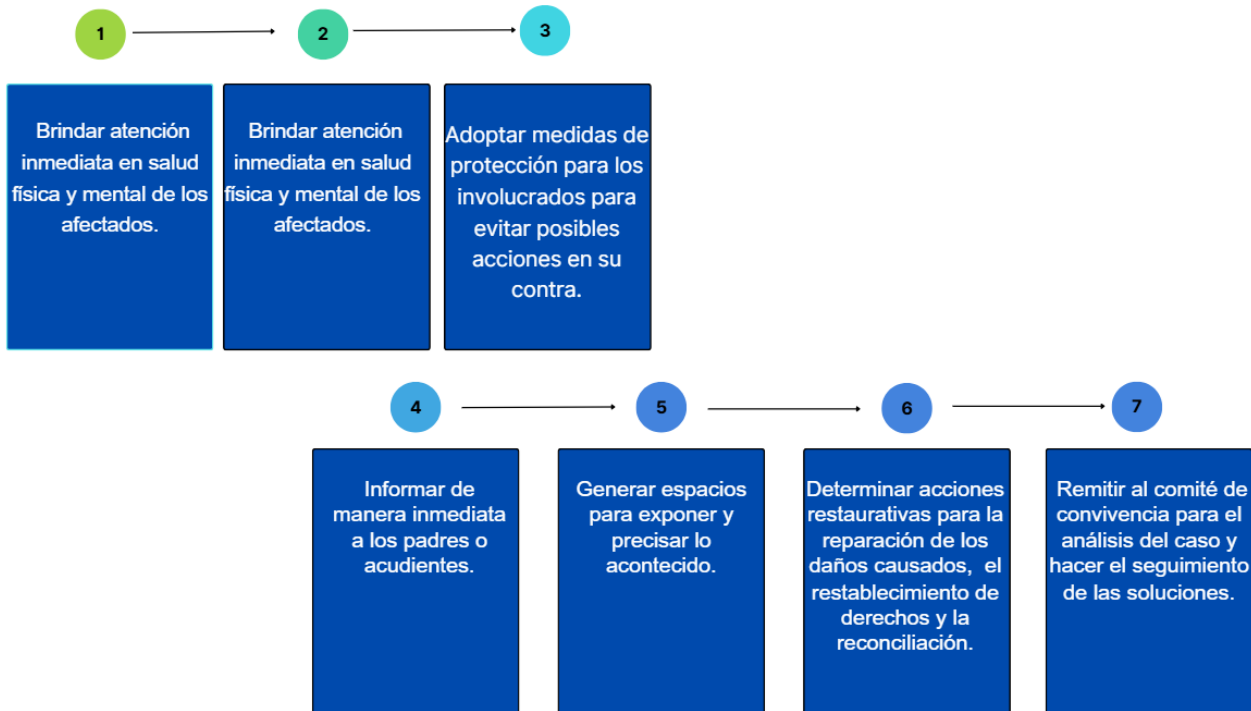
1

2

3

Brindar atención inmediata en salud física y mental de los afectados.

Brindar atención inmediata en salud física y mental de los afectados.

Adoptar medidas de protección para los involucrados para evitar posibles acciones en su contra.

4

5

6

7

Informar de manera inmediata a los padres o acudientes.

Generar espacios para exponer y precisar lo acontecido.

Determinar acciones restaurativas para la reparación de los daños causados, el restablecimiento de derechos y la reconciliación.

Remitir al comité de convivencia para el análisis del caso y hacer el seguimiento de las soluciones.